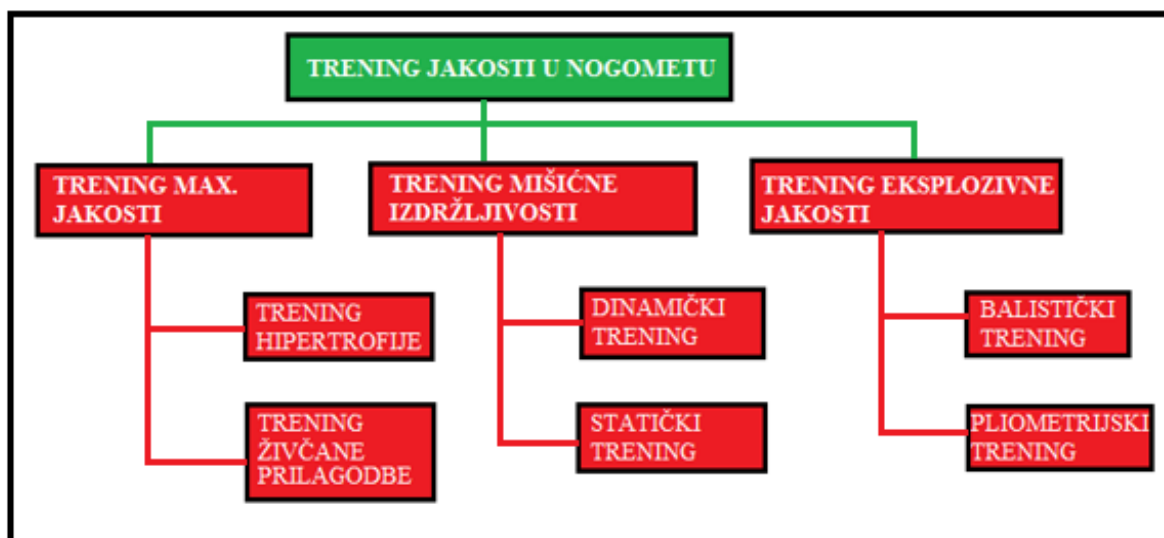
TRENING JAKOSTI U NOGOMETU

TRENING MAX. JAKOSTI

TRENING MIŠIĆNE IZDRŽLJIVOSTI

TRENING EKSPLOZIVNE JAKOSTI

TRENING HIPERTROFIJE

TRENING ŽIVČANE PRILAGODBE

DINAMIČKI TRENING

STATIČKI TRENING

BALISTIČKI TRENING

PLIOMETRIJSKI TRENING